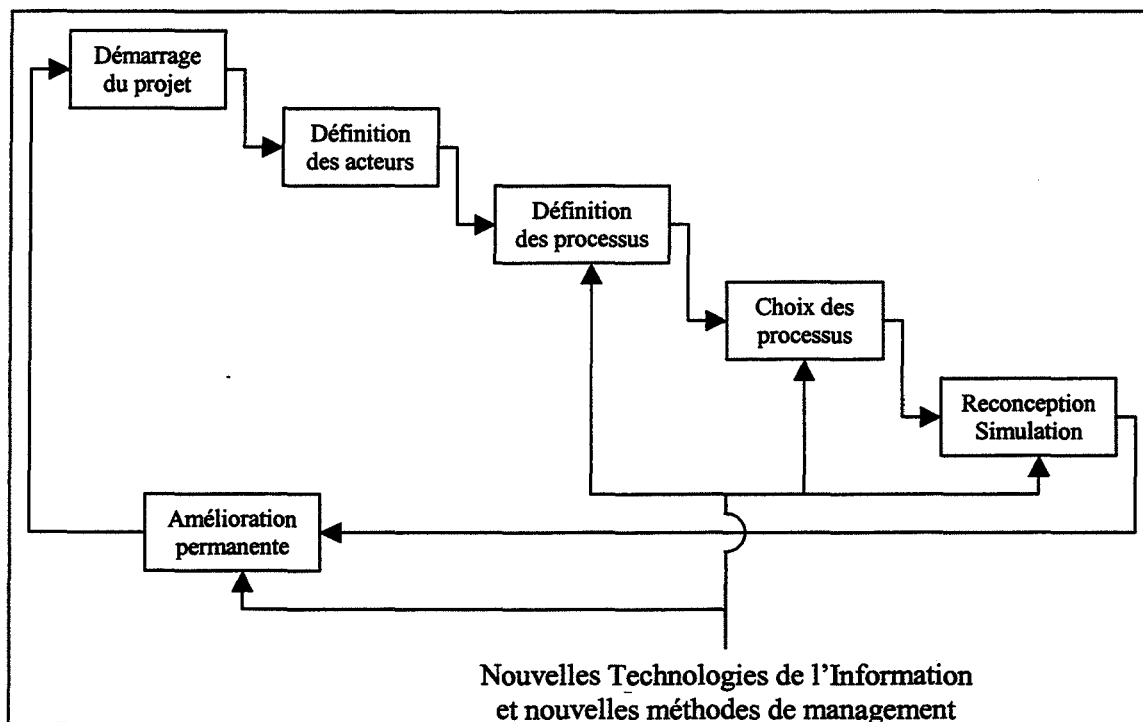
Démarrage du projet

Définition des acteurs

Définition des processus

Choix des processus

Reconception Simulation

Amélioration permanente

Nouvelles Technologies de l'Information et nouvelles méthodes de management